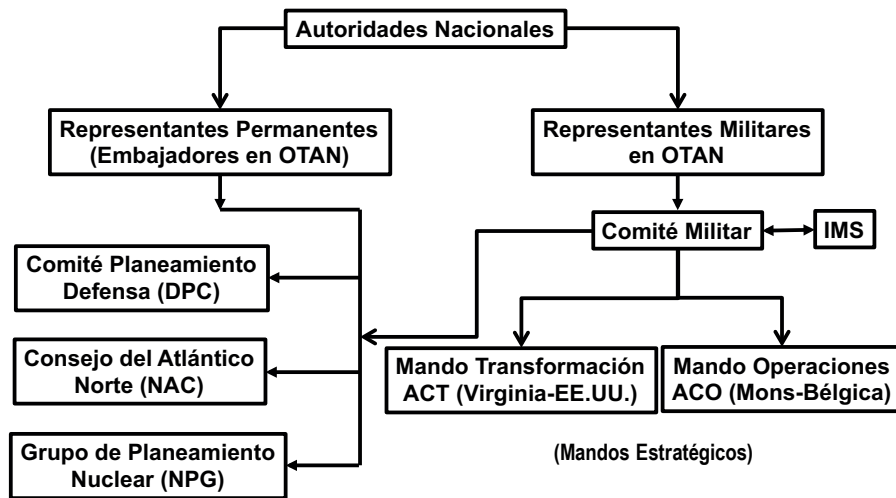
Autoridades Nacionales

Representantes Permanentes (Embajadores en OTAN)

Representantes Militares en OTAN

Comité Militar

IMS

Comité Planeamiento Defensa (DPC)

Consejo del Atlántico Norte (NAC)

Grupo de Planeamiento Nuclear (NPG)

Mando Transformación ACT (Virginia-EE.UU.)

Mando Operaciones ACO (Mons-Bélgica)

(Mandos Estratégicos)